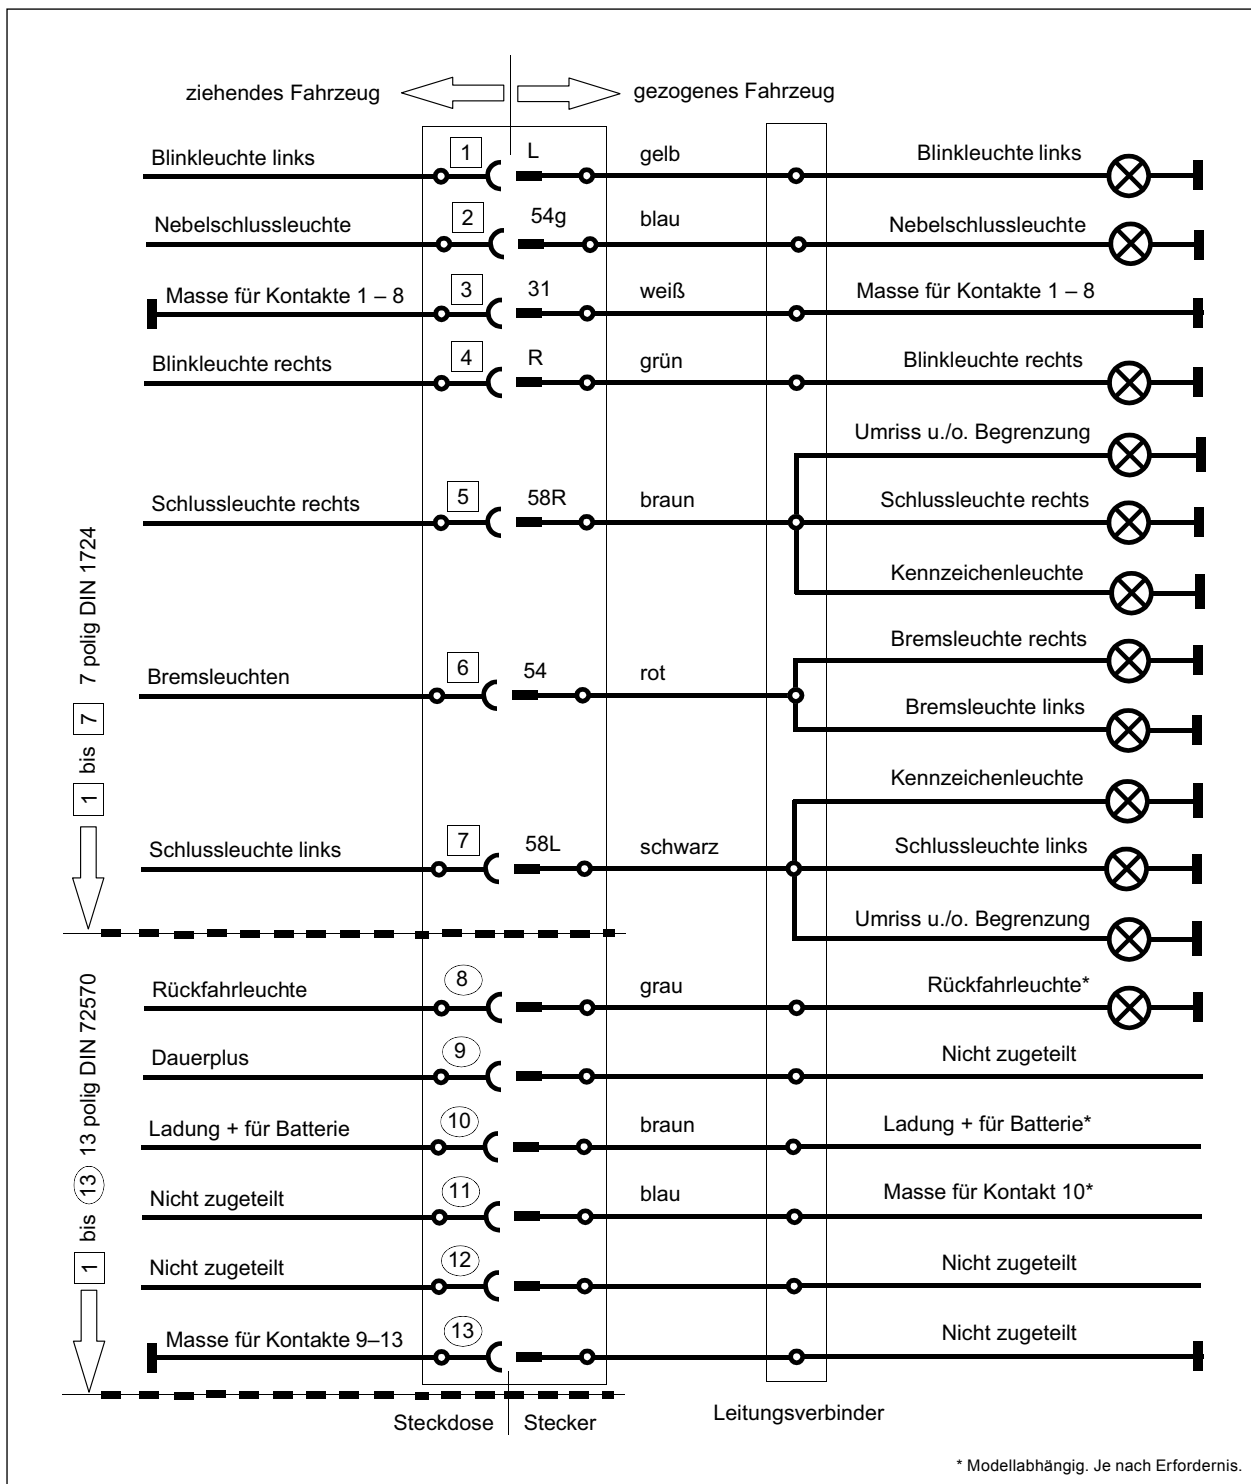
ziehendes Fahrzeug

gezogenes Fahrzeug

Blinkleuchte links
1
L
gelb
Blinkleuchte links

Nebelschlussleuchte
2
54g
blau
Nebelschlussleuchte

Masse für Kontakte 1 – 8
3
31
weiß
Masse für Kontakte 1 – 8

Blinkleuchte rechts
4
R
grün
Blinkleuchte rechts

Umriss u./o. Begrenzung
Schlussleuchte rechts
5
58R
braun
Schlussleuchte rechts
Kennzeichenleuchte

Bremsleuchte rechts
Bremsleuchten
6
54
rot
Bremsleuchte links

Kennzeichenleuchte
Schlussleuchte links
7
58L
schwarz
Schlussleuchte links
Umriss u./o. Begrenzung

1 bis 7 7 polig DIN 1724

Rückfahrleuchte
8
grau
Rückfahrleuchte*

Dauerplus
9
Nicht zugeteilt

Ladung + für Batterie
10
braun
Ladung + für Batterie*

Nicht zugeteilt
11
blau
Masse für Kontakt 10*

Nicht zugeteilt
12
Nicht zugeteilt

Masse für Kontakte 9–13
13
Nicht zugeteilt

1 bis 13 13 polig DIN 72570

Steckdose
Stecker
Leitungsverbinder

* Modellabhängig. Je nach Erfordernis.